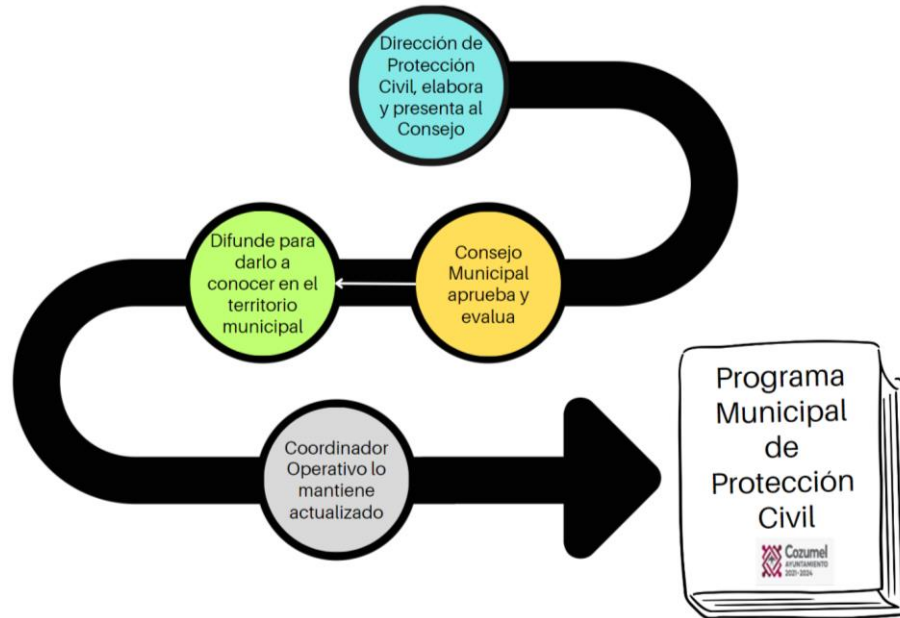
Dirección de Protección Civil, elabora y presenta al Consejo

Consejo Municipal aprueba y evalua

Difunde para darlo a conocer en el territorio municipal

Coordinador Operativo lo mantiene actualizado

Programa Municipal de Protección Civil

Cozumel
AYUNTAMIENTO
2021-2024